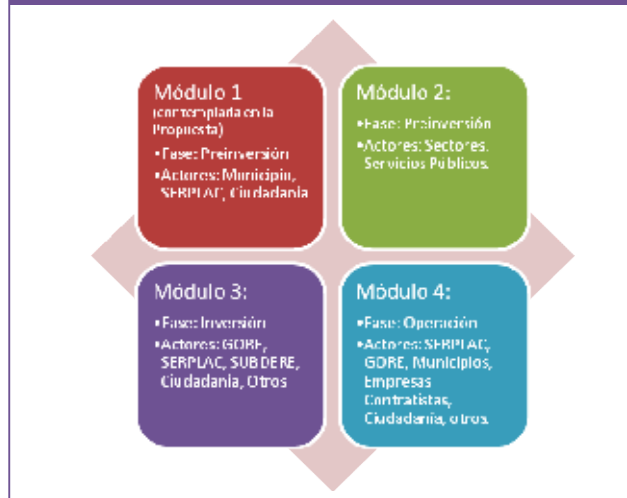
Módulo 1
(contemplada en la Propuesta)
•Fase: Preinversión
•Actores: Municipio, SERPLAC, Ciudadanía

Módulo 2:
•Fase: Preinversión
•Actores: Sectores, Servicios Públicos

Módulo 3:
•Fase: Inversión
•Actores: GORE, SERPLAC, SUBDERE, Ciudadanía, Otros

Módulo 4:
•Fase: Operación
•Actores: SERPLAC, GORE, Municipios, Empresas Contratistas, Ciudadanía, otros.